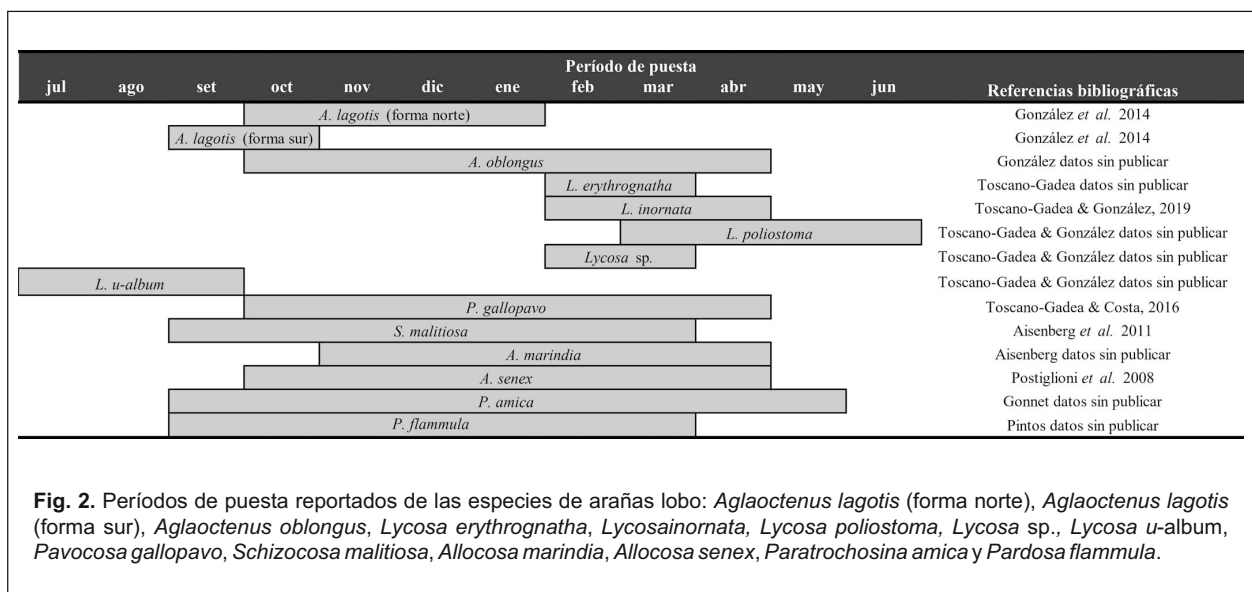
Período de puesta

| jul | ago | set | oct | nov | dic | ene | feb | mar | abr | may | jun | Referencias bibliográficas |
|---|---|---|---|---|---|---|---|---|---|---|---|---|
| | | | A. lagotis (forma norte) | | | | | | | | | González et al. 2014 |
| | | A. lagotis (forma sur) | | | | | | | | | | González et al. 2014 |
| | | | A. oblongus | | | | | | | | | González datos sin publicar |
| | | | | | | | L. erythrognatha | | | | | Toscano-Gadea datos sin publicar |
| | | | | | | | L. inornata | | | | | Toscano-Gadea & González, 2019 |
| | | | | | | | | L. poliostoma | | | | Toscano-Gadea & González datos sin publicar |
| | | | | | | | Lycosa sp. | | | | | Toscano-Gadea & González datos sin publicar |
| L. u-album | | | | | | | | | | | | Toscano-Gadea & González datos sin publicar |
| | | | P. gallopavo | | | | | | | | | Toscano-Gadea & Costa, 2016 |
| | | S. malitiosa | | | | | | | | | | Aisenberg et al. 2011 |
| | | | | A. marindia | | | | | | | | Aisenberg datos sin publicar |
| | | | A. senex | | | | | | | | | Postiglioni et al. 2008 |
| | | P. amica | | | | | | | | | | Gonnet datos sin publicar |
| | | P. flammula | | | | | | | | | | Pintos datos sin publicar |

**Fig. 2.** Períodos de puesta reportados de las especies de arañas lobo: *Aglaoctenus lagotis* (forma norte), *Aglaoctenus lagotis* (forma sur), *Aglaoctenus oblongus*, *Lycosa erythrognatha*, *Lycosainornata, Lycosa poliostoma, Lycosa* sp., *Lycosa u*-album, *Pavocosa gallopavo*, *Schizocosa malitiosa*, *Allocosa marindia*, *Allocosa senex*, *Paratrochosina amica* y *Pardosa flammula*.